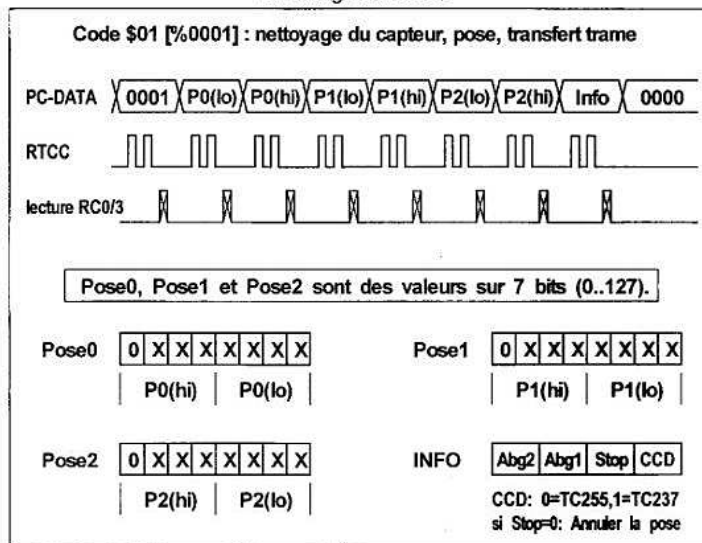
Code \$01 [%0001] : nettoyage du capteur, pose, transfert trame

PC-DATA 0001 P0(lo) P0(hi) P1(lo) P1(hi) P2(lo) P2(hi) Info 0000

RTCC

lecture RC0/3

Pose0, Pose1 et Pose2 sont des valeurs sur 7 bits (0..127).

Pose0

| 0 | X | X | X | X | X | X | X |
|---|---|---|---|---|---|---|---|

P0(hi) P0(lo)

Pose1

| 0 | X | X | X | X | X | X | X |
|---|---|---|---|---|---|---|---|

P1(hi) P1(lo)

Pose2

| 0 | X | X | X | X | X | X | X |
|---|---|---|---|---|---|---|---|

P2(hi) P2(lo)

INFO

| Abg2 | Abg1 | Stop | CCD |
|---|---|---|---|

CCD: 0=TC255,1=TC237
si Stop=0: Annuler la pose